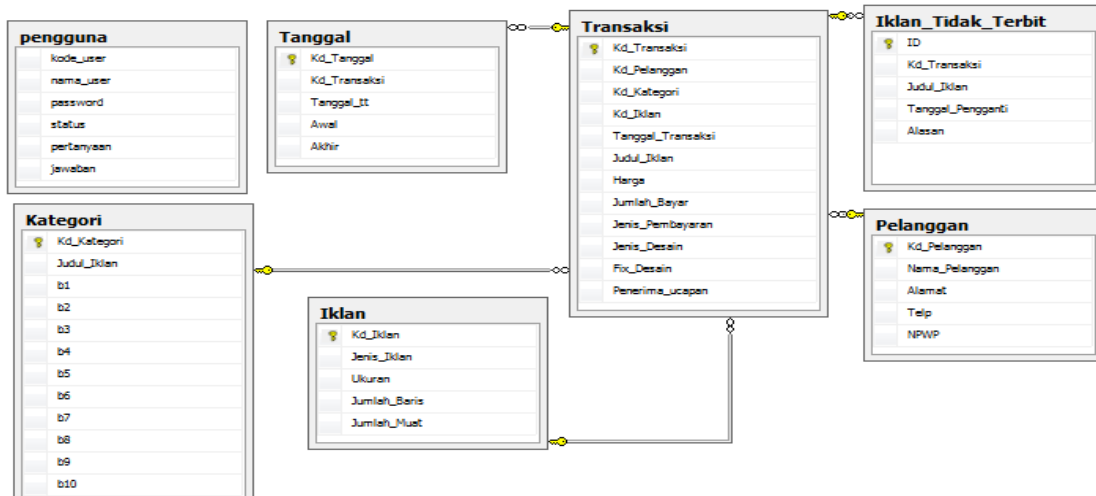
pengguna
kode_user
nama_user
password
status
pertanyaan
jawaban

Tanggal
Kd_Tanggal
Kd_Transaksi
Tanggal_tt
Awal
Akhir

Transaksi
Kd_Transaksi
Kd_Pelanggan
Kd_Kategori
Kd_Iklan
Tanggal_Transaksi
Judul_Iklan
Harga
Jumlah_Bayar
Jenis_Pembayaran
Jenis_Desain
Fix_Desain
Penerima_ucapan

Iklan_Tidak_Terbit
ID
Kd_Transaksi
Judul_Iklan
Tanggal_Pengganti
Alasan

Kategori
Kd_Kategori
Judul_Iklan
b1
b2
b3
b4
b5
b6
b7
b8
b9
b10

Iklan
Kd_Iklan
Jenis_Iklan
Ukuran
Jumlah_Baris
Jumlah_Muat

Pelanggan
Kd_Pelanggan
Nama_Pelanggan
Alamat
Telp
NPWP